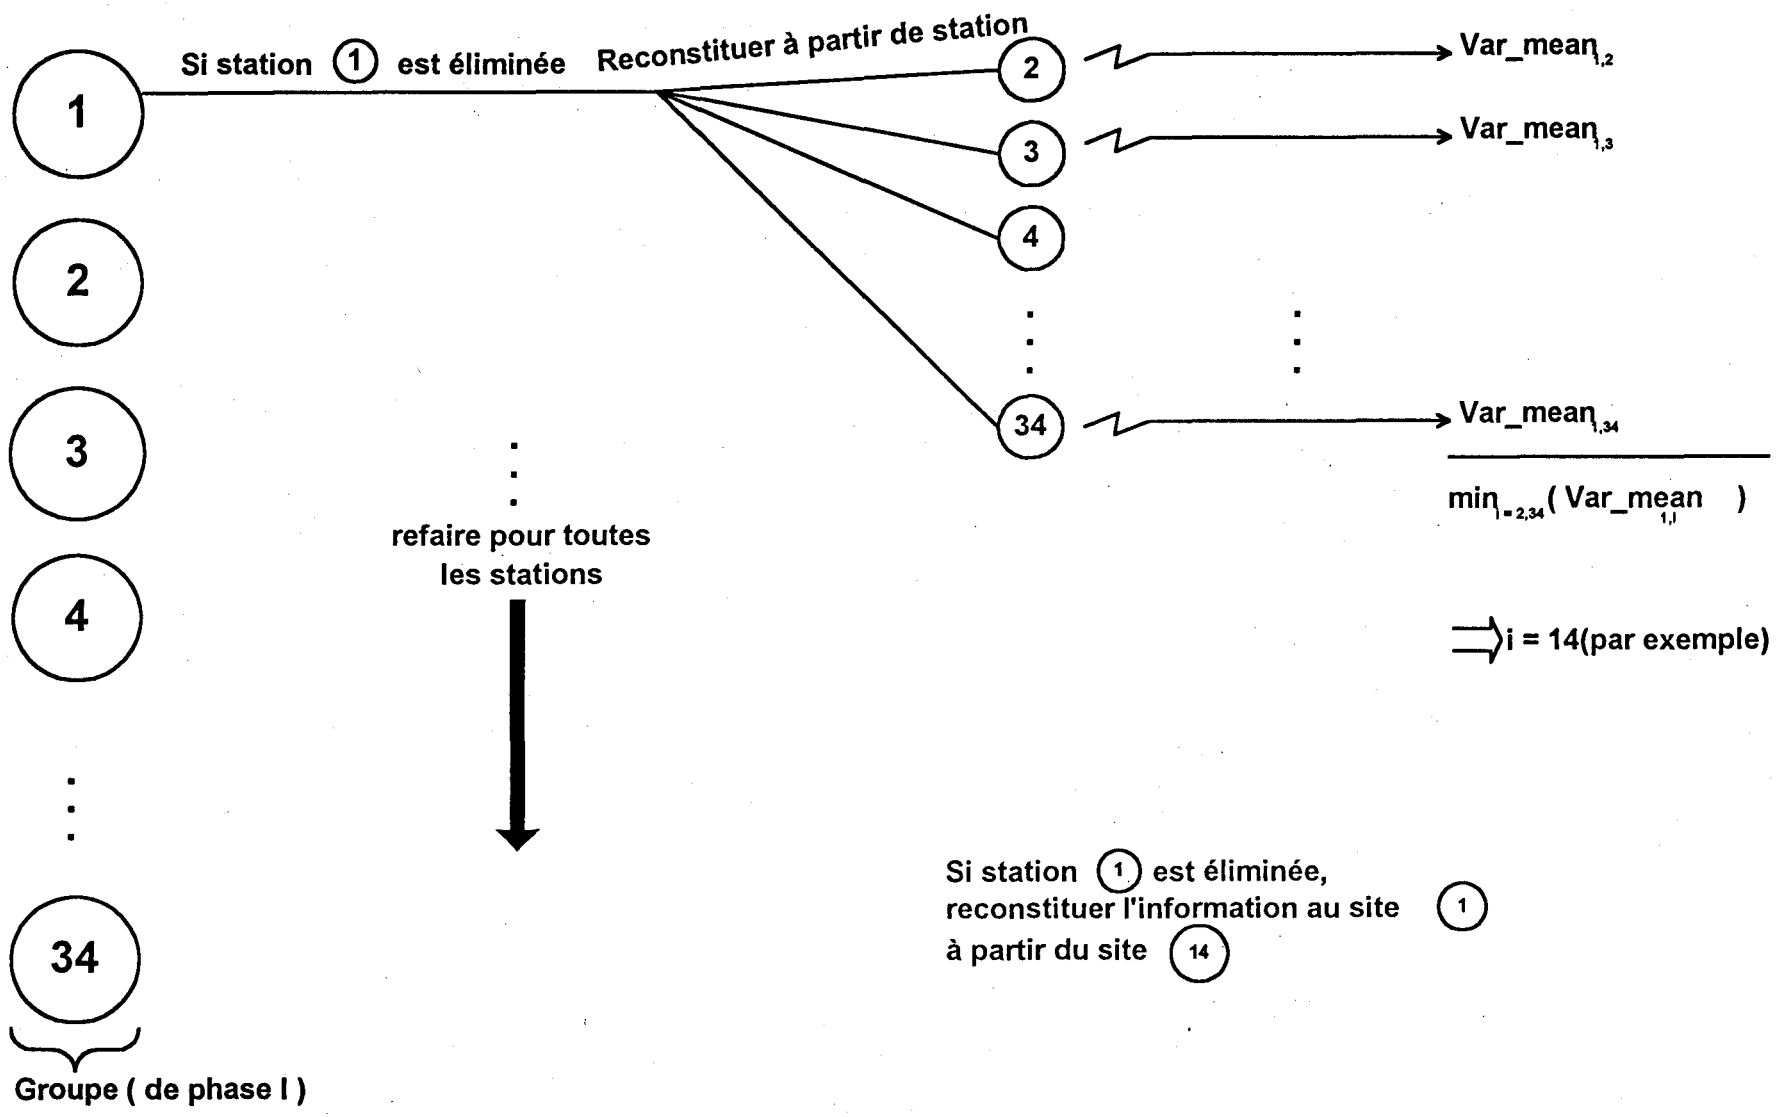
1

2

3

4

⋮

34

Groupe ( de phase I )

Si station 1 est éliminée

Reconstituer à partir de station

2 → $Var\_mean_{1,2}$

3 → $Var\_mean_{1,3}$

4

⋮ ⋮

34 → $Var\_mean_{1,34}$

$min_{i=2,34}( Var\_mean_{1,i} )$

$\Rightarrow$ i = 14(par exemple)

⋮

refaire pour toutes les stations

Si station 1 est éliminée, reconstituer l'information au site 1 à partir du site 14